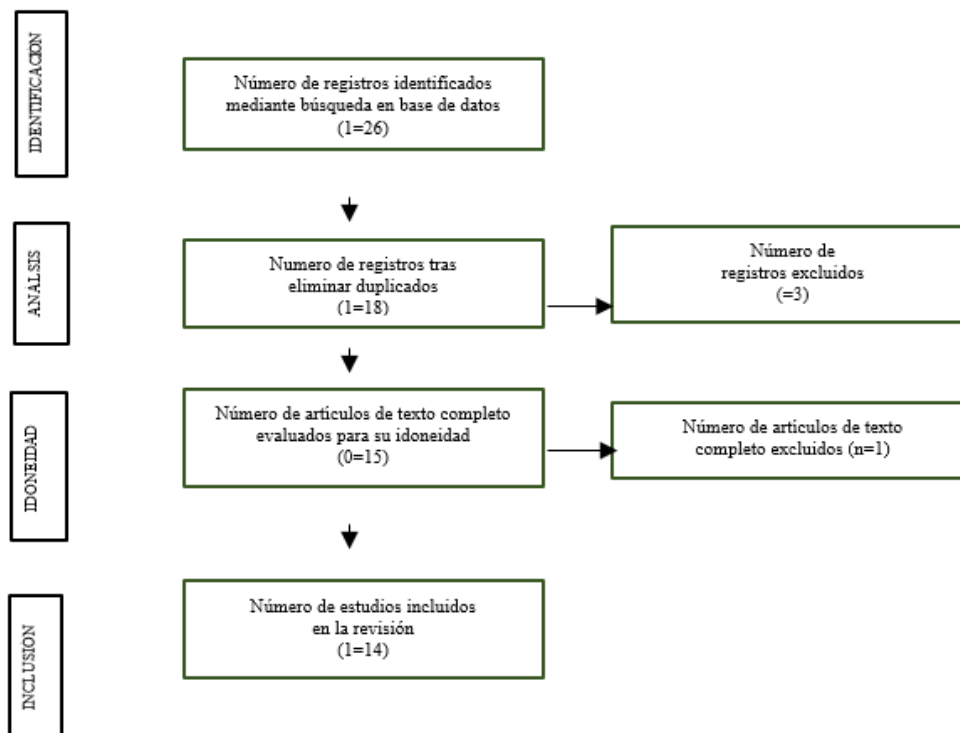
IDENTIFICACION

Número de registros identificados mediante búsqueda en base de datos (1=26)

ANÁLSIS

Numero de registros tras eliminar duplicados (1=18)

Número de registros excluidos (=3)

IDONEIDAD

Número de artículos de texto completo evaluados para su idoneidad (0=15)

Número de artículos de texto completo excluidos (n=1)

INCLUSION

Número de estudios incluidos en la revisión (1=14)